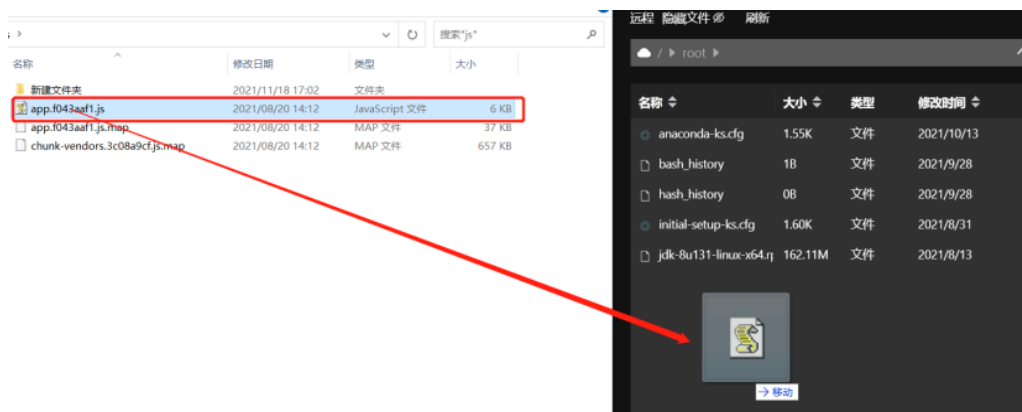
搜索"js"

| 名称 | 修改日期 | 类型 | 大小 |
|---|---|---|---|
| 新建文件夹 | 2021/11/18 17:02 | 文件夹 | |
| app.f043aaf1.js | 2021/08/20 14:12 | JavaScript 文件 | 6 KB |
| app.f043aaf1.js.map | 2021/08/20 14:12 | MAP 文件 | 37 KB |
| chunk-vendors.3c08a9cf.js.map | 2021/08/20 14:12 | MAP 文件 | 657 KB |

远程 隐藏文件 刷新

/ root

| 名称 | 大小 | 类型 | 修改时间 |
|---|---|---|---|
| anaconda-ks.cfg | 1.55K | 文件 | 2021/10/13 |
| bash_history | 1B | 文件 | 2021/9/28 |
| hash_history | 0B | 文件 | 2021/9/28 |
| initial-setup-ks.cfg | 1.60K | 文件 | 2021/8/31 |
| jdk-8u131-linux-x64.r | 162.11M | 文件 | 2021/8/13 |

→ 移动